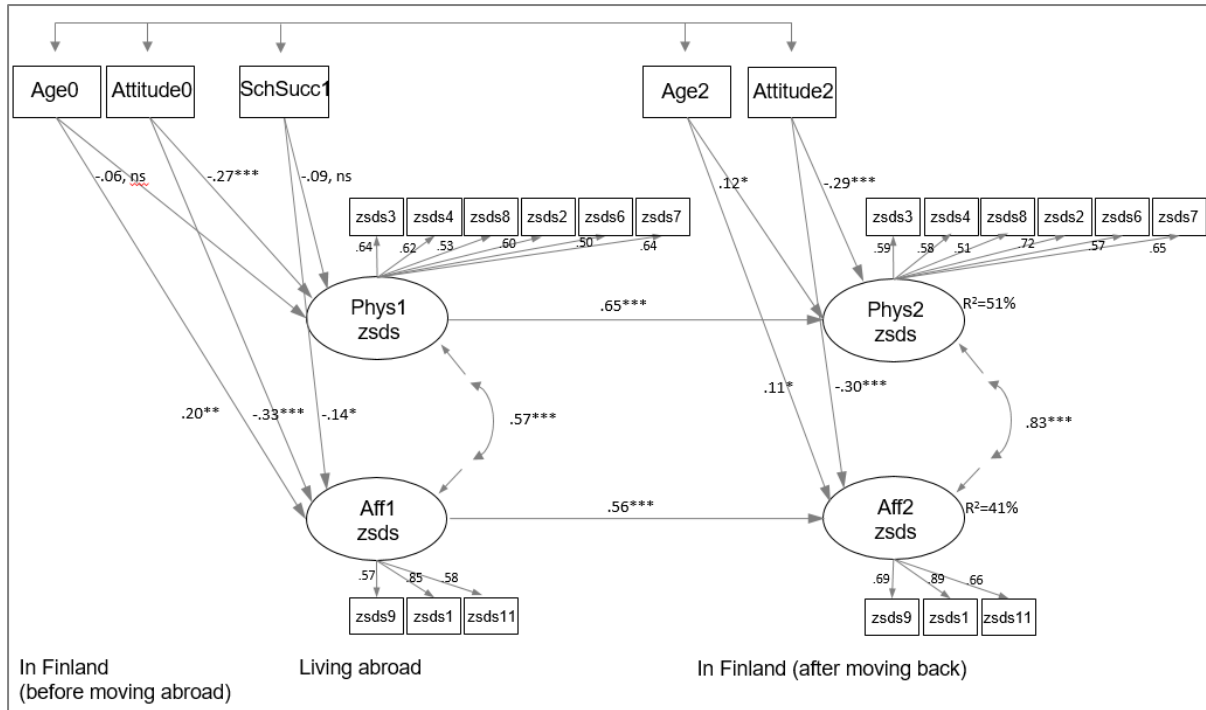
Age0
Attitude0
SchSucc1
Age2
Attitude2

-.06, ns
-.27***
-.09, ns
.12*
-.29***

zsds3 zsds4 zsds8 zsds2 zsds6 zsds7
.64 .62 .53 .60 .50 .64

zsds3 zsds4 zsds8 zsds2 zsds6 zsds7
.59 .58 .51 .72 .57 .65

Phys1
zsds

.65***

Phys2
zsds

R²=51%

.20**
-.33***
-.14*
.57***
.11*
-.30***
.83***

Aff1
zsds

.56***

Aff2
zsds

R²=41%

.57 .85 .58
zsds9 zsds1 zsds11

.69 .89 .66
zsds9 zsds1 zsds11

In Finland
(before moving abroad)

Living abroad

In Finland (after moving back)